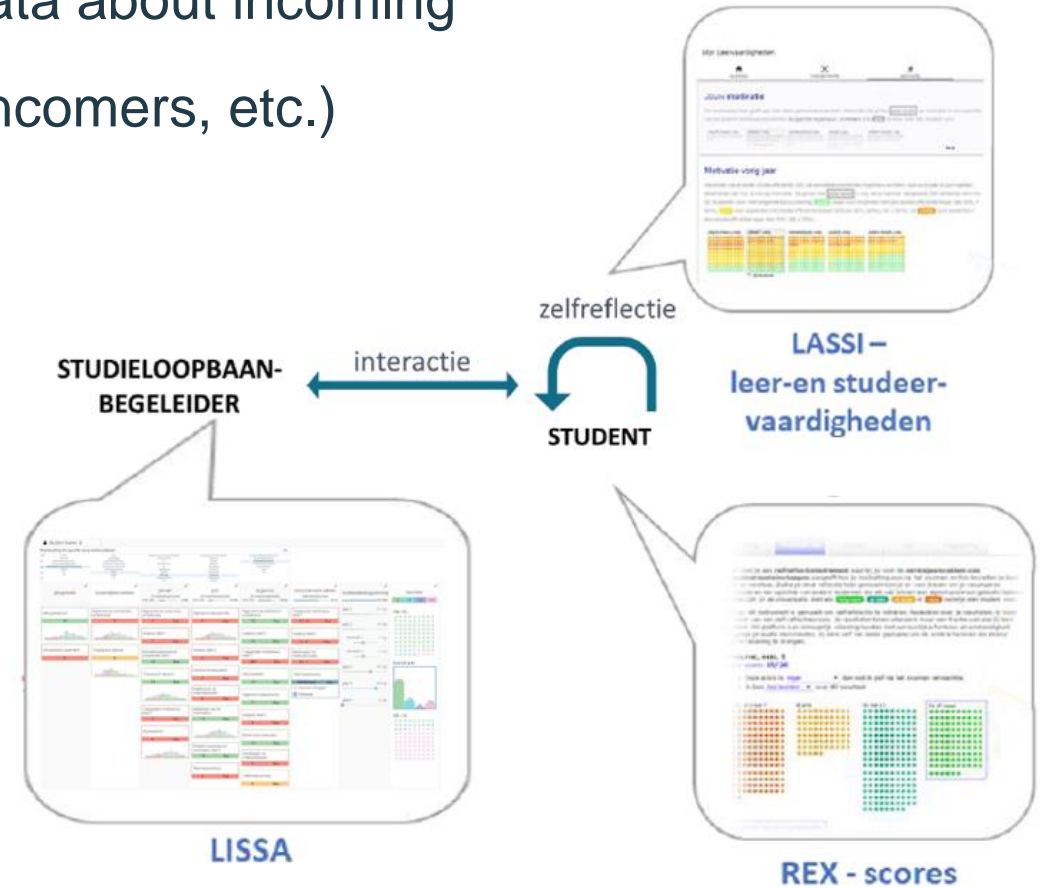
ata about incoming

ncomers, etc.)

Mijn Leervaardigheden

Jouw motivatie

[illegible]

Motivatie vorig jaar

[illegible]

zelfreflectie

LASSI – leer-en studeervaardigheden

STUDIELOOPBAANBEGELEIDER

interactie

STUDENT

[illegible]

LISSA

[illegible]

REX - scores